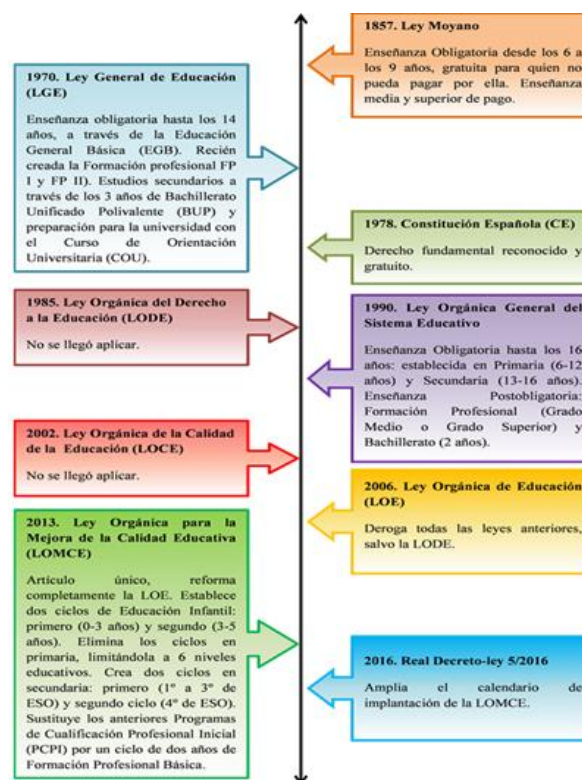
1857. Ley Moyano

Enseñanza Obligatoria desde los 6 a los 9 años, gratuita para quien no pueda pagar por ella. Enseñanza media y superior de pago.

1970. Ley General de Educación (LGE)

Enseñanza obligatoria hasta los 14 años, a través de la Educación General Básica (EGB). Recién creada la Formación profesional FP I y FP II). Estudios secundarios a través de los 3 años de Bachillerato Unificado Polivalente (BUP) y preparación para la universidad con el Curso de Orientación Universitaria (COU).

1978. Constitución Española (CE)

Derecho fundamental reconocido y gratuito.

1985. Ley Orgánica del Derecho a la Educación (LODE)

No se llegó aplicar.

1990. Ley Orgánica General del Sistema Educativo

Enseñanza Obligatoria hasta los 16 años: establecida en Primaria (6-12 años) y Secundaria (13-16 años). Enseñanza Postobligatoria: Formación Profesional (Grado Medio o Grado Superior) y Bachillerato (2 años).

2002. Ley Orgánica de la Calidad de la Educación (LOCE)

No se llegó aplicar.

2006. Ley Orgánica de Educación (LOE)

Deroga todas las leyes anteriores, salvo la LODE.

2013. Ley Orgánica para la Mejora de la Calidad Educativa (LOMCE)

Artículo único, reforma completamente la LOE. Establece dos ciclos de Educación Infantil: primero (0-3 años) y segundo (3-5 años). Elimina los ciclos en primaria, limitándola a 6 niveles educativos. Crea dos ciclos en secundaria: primero (1° a 3° de ESO) y segundo ciclo (4° de ESO). Sustituye los anteriores Programas de Cualificación Profesional Inicial (PCPI) por un ciclo de dos años de Formación Profesional Básica.

2016. Real Decreto-ley 5/2016

Amplia el calendario de implantación de la LOMCE.